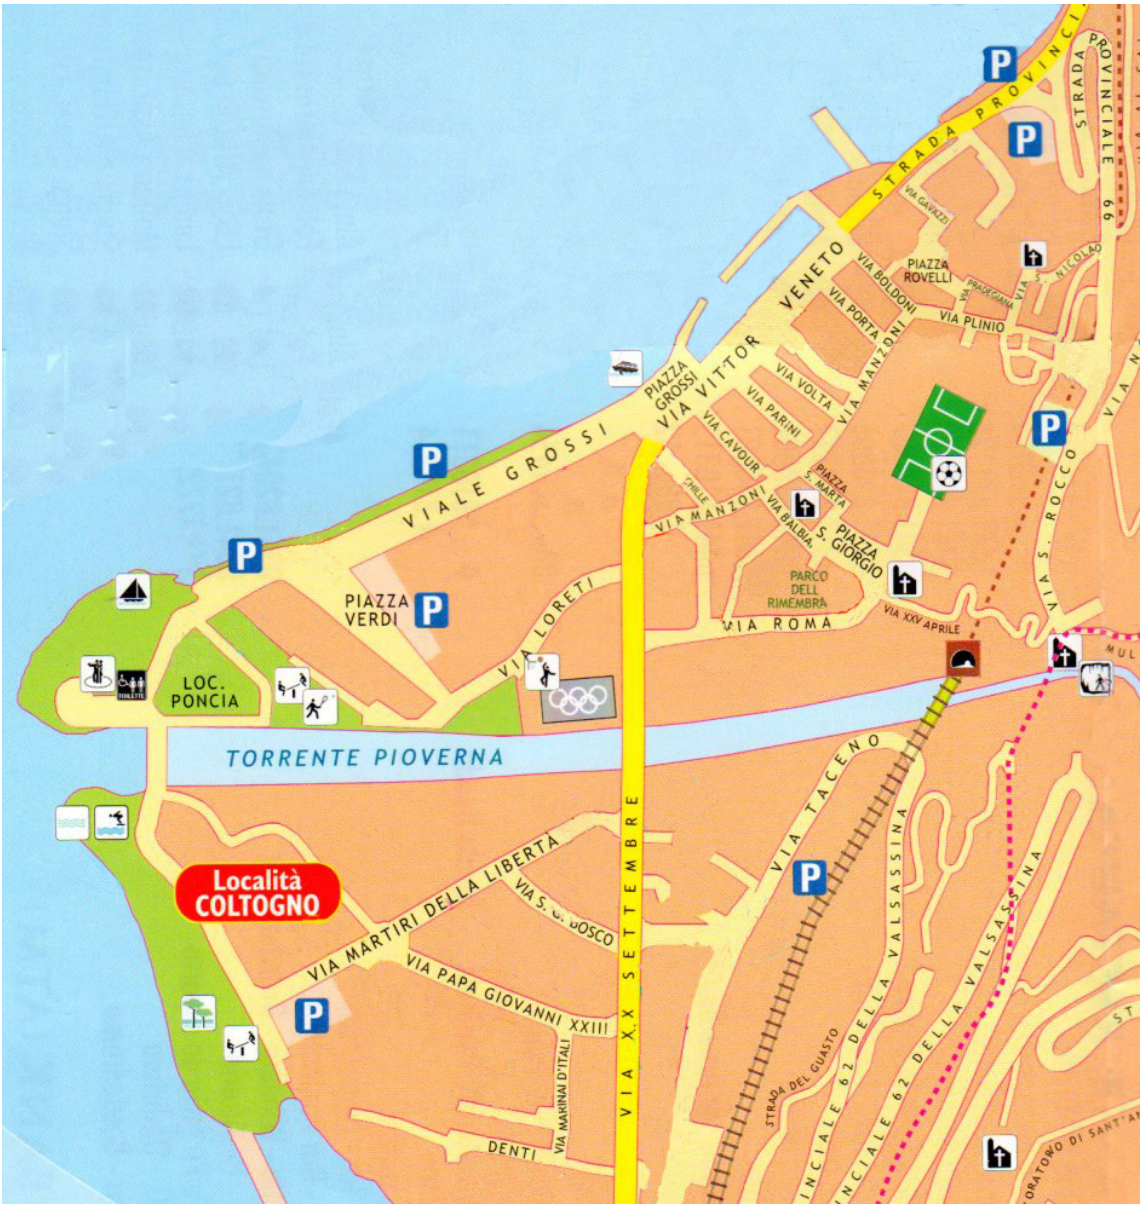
STRADA PROVINCIALE
STRADA PROVINCIALE 66
P
P
VIA GAVAZZI
PIAZZA ROVELLI
VIA S. NICOLAO
VIA PRADEGIANA
VIA BOLDONI
VIA PORTA
VIA PLINIO
VENETO
VIA VITTOR
PIAZZA GROSSI
VIA MANZONI
VIA VOLTA
VIA PARINI
VIA CAVOUR
P
PIAZZA S. MARTA
VIALE GROSSI
P
CHILLE
VIA MANZONI
VIA BALBIA
PIAZZA S. GIORGIO
VIA S. ROCCO
PARCO DELLE RIMEMBRA
VIA XXV APRILE
VIA ROMA
P
PIAZZA VERDI
P
VIA LORETI
TOILETTE
LOC. PONCIA
MUL
TORRENTE PIOVERNA
VIA TACENO
VIA XX SETTEMBRE
Località COLTOGNO
VIA MARTIRI DELLA LIBERTA
VIA S. G. BOSCO
P
VIA PAPA GIOVANNI XXIII
P
VIA MARINAI D'ITALI
DENTI
STRADA DEL GUASTO
PROVINCIALE 62 DELLA VALSASSINA
PROVINCIALE 62 DELLA VALSASSINA
ST
ORATORIO DI SANT'A